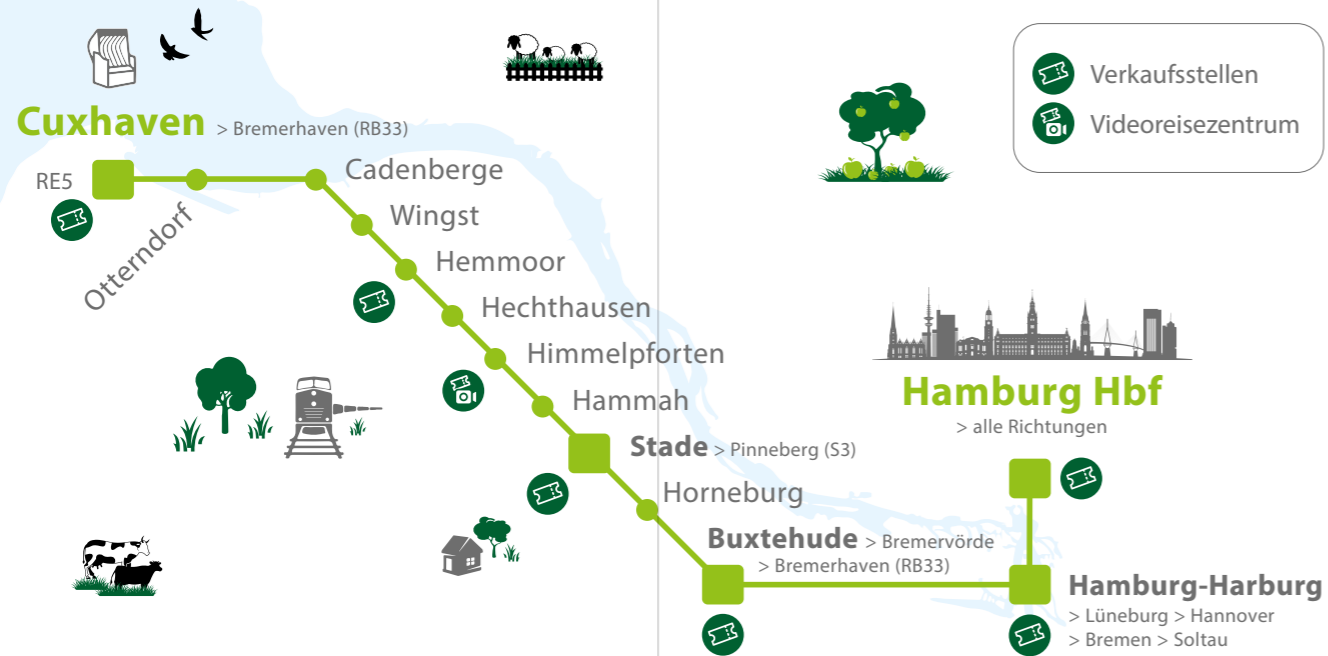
Verkaufsstellen
Videoreisezentrum

Cuxhaven > Bremerhaven (RB33)
RE5
Otterndorf
Cadenberge
Wingst
Hemmoor
Hechthausen
Himmelpforten
Hammah
Stade > Pinneberg (S3)
Horneburg
Buxtehude > Bremervörde > Bremerhaven (RB33)
Hamburg Hbf
> alle Richtungen
Hamburg-Harburg
> Lüneburg > Hannover
> Bremen > Soltau